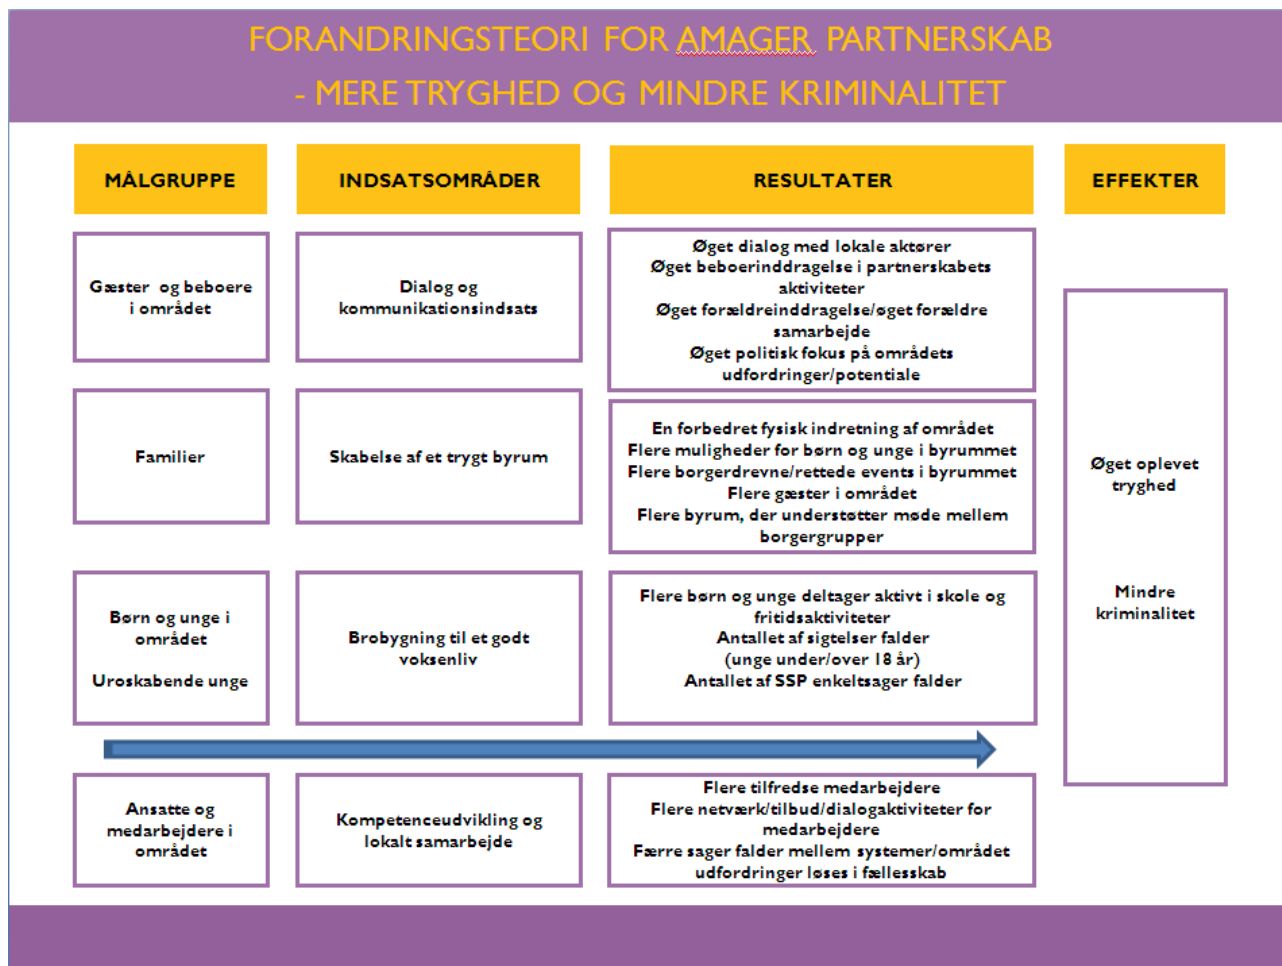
FORANDRINGSTEORI FOR AMAGER PARTNERSKAB
- MERE TRYGHED OG MINDRE KRIMINALITET

MÅLGRUPPE

INDSATSOMRÅDER

RESULTATER

EFFEKTER

Gæster og beboere i området

Dialog og kommunikationsindsats

Øget dialog med lokale aktører
Øget beboerinddragelse i partnerskabets aktiviteter
Øget forældreinddragelse/øget forældre samarbejde
Øget politisk fokus på områdets udfordringer/potentiale

Familier

Skabelse af et trygt byrum

En forbedret fysisk indretning af området
Flere muligheder for børn og unge i byrummet
Flere borgerdrevne/rettede events i byrummet
Flere gæster i området
Flere byrum, der understøtter møde mellem borgergrupper

Børn og unge i området

Uroskabende unge

Brobygning til et godt voksenliv

Flere børn og unge deltager aktivt i skole og fritidsaktiviteter
Antallet af sigtelser falder
(unge under/over 18 år)
Antallet af SSP enkeltsager falder

Ansatte og medarbejdere i området

Kompetenceudvikling og lokalt samarbejde

Flere tilfredse medarbejdere
Flere netværk/tilbud/dialogaktiviteter for medarbejdere
Færre sager falder mellem systemer/området
udfordringer løses i fællesskab

Øget oplevet tryghed

Mindre kriminalitet